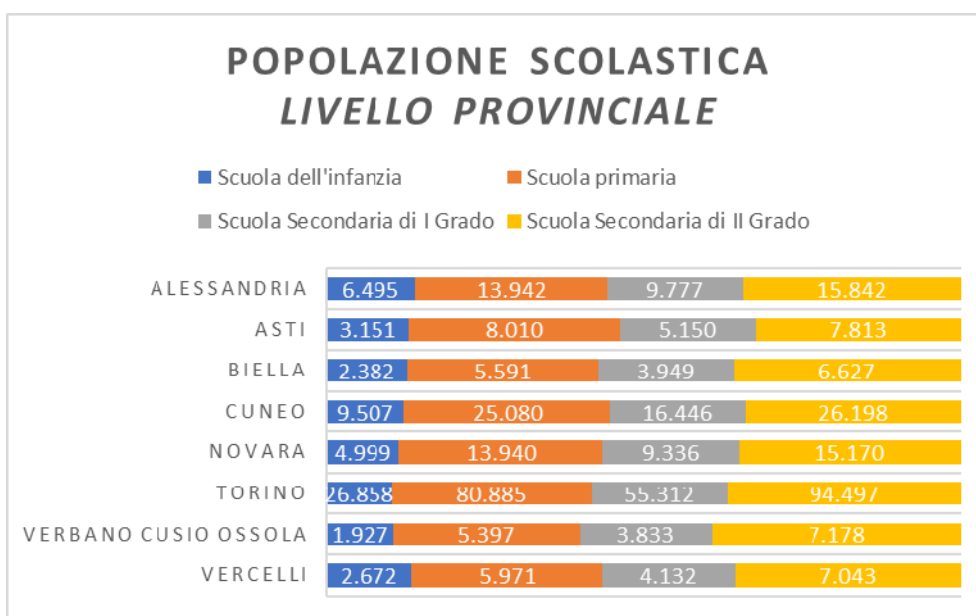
POPOLAZIONE SCOLASTICA
LIVELLO PROVINCIALE

Scuola dell'infanzia
Scuola primaria
Scuola Secondaria di I Grado
Scuola Secondaria di II Grado

ALESSANDRIA 6.495 13.942 9.777 15.842
ASTI 3.151 8.010 5.150 7.813
BIELLA 2.382 5.591 3.949 6.627
CUNEO 9.507 25.080 16.446 26.198
NOVARA 4.999 13.940 9.336 15.170
TORINO 26.858 80.885 55.312 94.497
VERBANO CUSIO OSSOLA 1.927 5.397 3.833 7.178
VERCELLI 2.672 5.971 4.132 7.043